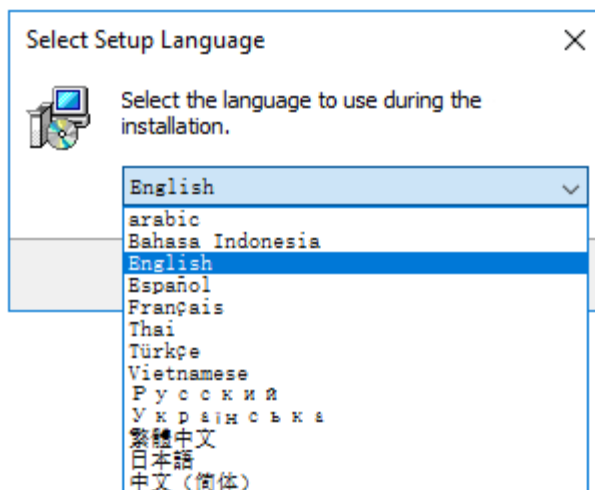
Select Setup Language

Select the language to use during the installation.

English

arabic
Bahasa Indonesia
English
Español
Français
Thai
Türkçe
Vietnamese
Русский
Українська
繁體中文
日本語
中文（简体）